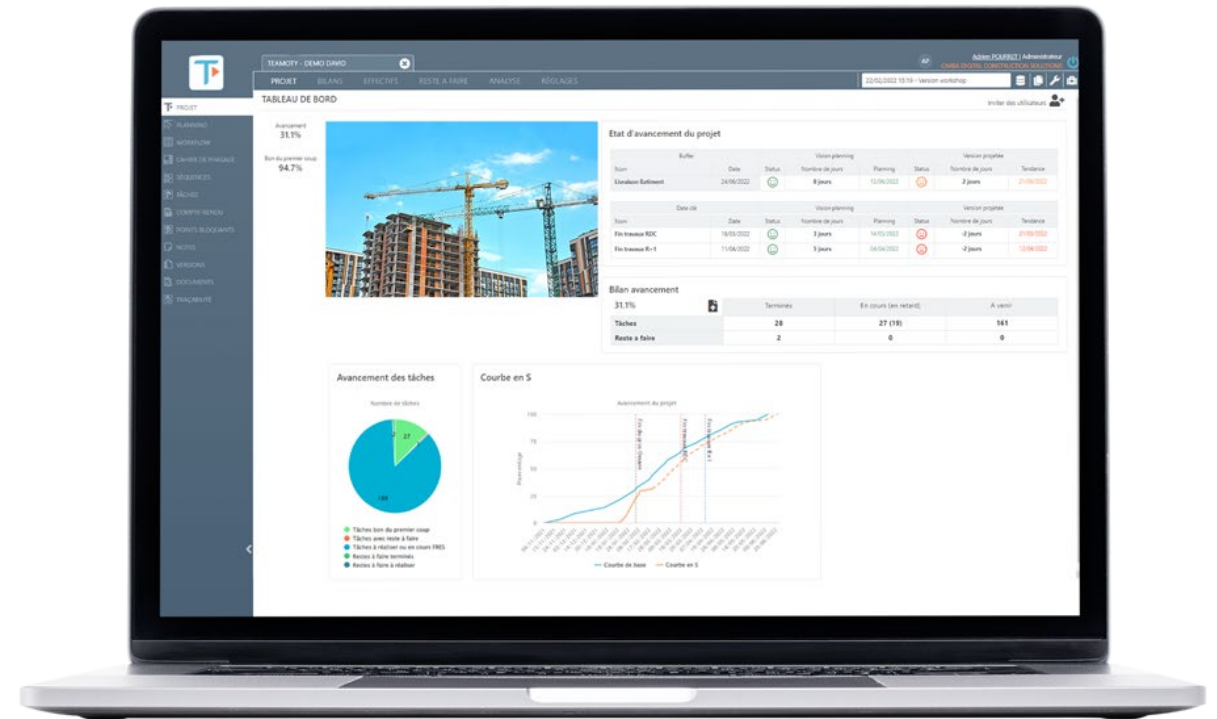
TEAMOTY - DEMO DAVID

AP Adrien POURRET | Administrateur
CIMBA DIGITAL CONSTRUCTION SOLUTIONS

PROJET BILANS EFFECTIFS RESTE A FAIRE ANALYSE RÉGLAGES

22/02/2022 15:19 - Version workshop

PROJET
PLANNING
WORKFLOW
CAHIER DE PHASAGE
SÉQUENCES
TÂCHES
COMPTE-RENDU
POINTS BLOQUANTS
NOTES
VERSIONS
DOCUMENTS
TRAÇABILITÉ

TABLEAU DE BORD

Inviter des utilisateurs

Avancement
31.1%

Bon du premier coup
94.7%

Etat d'avancement du projet

| Buffer | | | Vision planning | | | Version projetée | |
|---|---|---|---|---|---|---|---|
| Nom | Date | Status | Nombre de jours | Planning | Status | Nombre de jours | Tendance |
| Livraison Bâtiment | 24/06/2022 | | 8 jours | 12/06/2022 | | 2 jours | 21/06/2022 |

| Date clé | | | Vision planning | | | Version projetée | |
|---|---|---|---|---|---|---|---|
| Nom | Date | Status | Nombre de jours | Planning | Status | Nombre de jours | Tendance |
| Fin travaux RDC | 18/03/2022 | | 3 jours | 14/03/2022 | | -2 jours | 21/03/2022 |
| Fin travaux R+1 | 11/04/2022 | | 5 jours | 04/04/2022 | | -2 jours | 12/04/2022 |

Bilan avancement

| 31.1% | Terminées | En cours (en retard) | A venir |
|---|---|---|---|
| Tâches | 28 | 27 (19) | 161 |
| Reste a faire | 2 | 0 | 0 |

Avancement des tâches

Nombre de tâches

27
188

Tâches bon du premier coup
Tâches avec reste à faire
Tâches à réaliser ou en cours FRES
Restes à faire terminés
Restes à faire à réaliser

Courbe en S

Avancement du projet

100
75
50
25
0

Pourcentage

Courbe de base
Courbe en S